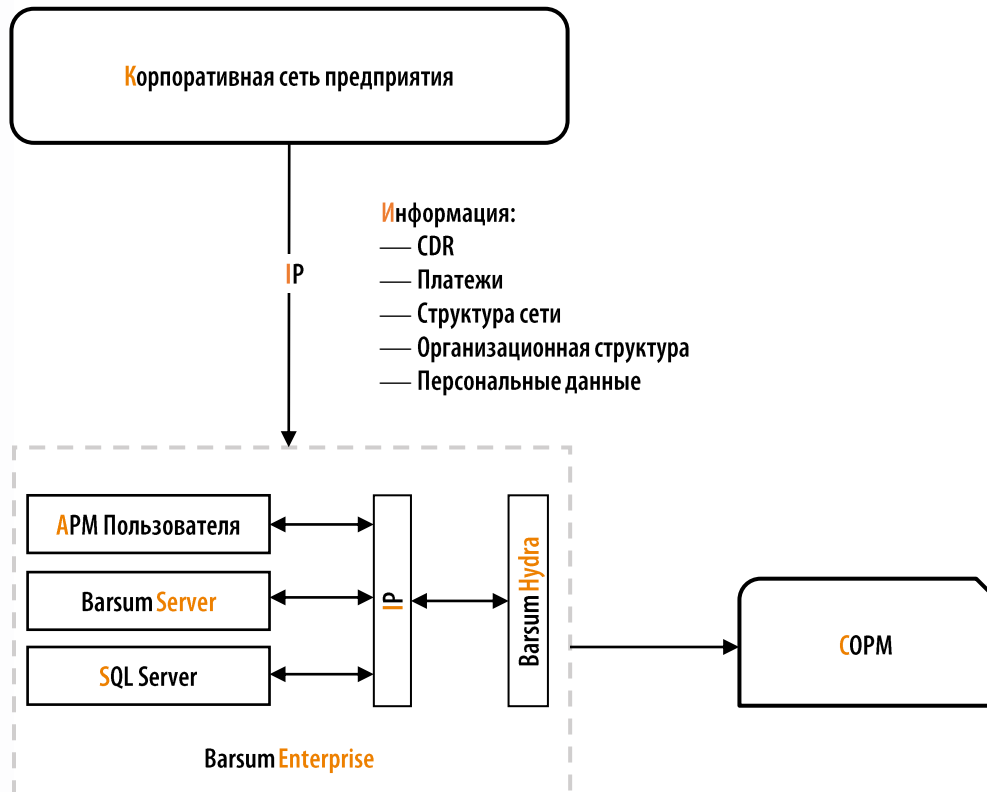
Корпоративная сеть предприятия

IP

Информация:
— CDR
— Платежи
— Структура сети
— Организационная структура
— Персональные данные

АРМ Пользователя

Barsum Server

SQL Server

IP

Barsum Hydra

СОРМ

Barsum Enterprise